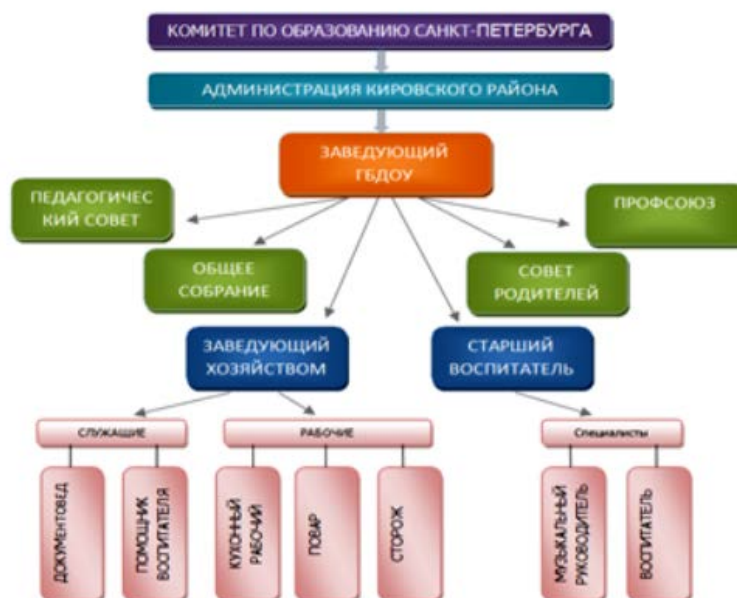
КОМИТЕТ ПО ОБРАЗОВАНИЮ САНКТ-ПЕТЕРБУРГА

АДМИНИСТРАЦИЯ КИРОВСКОГО РАЙОНА

ЗАВЕДУЮЩИЙ ГБДОУ

ПЕДАГОГИЧЕС КИЙ СОВЕТ

ПРОФСОЮЗ

ОБЩЕЕ СОБРАНИЕ

СОВЕТ РОДИТЕЛЕЙ

ЗАВЕДУЮЩИЙ ХОЗЯЙСТВОМ

СТАРШИЙ ВОСПИТАТЕЛЬ

СЛУЖАЩИЕ

РАБОЧИЕ

Специалисты

ДОКУМЕНТОВЕД

ПОМОЩНИК ВОСПИТАТЕЛЯ

КУХОННЫЙ РАБОЧИЙ

ПОВАР

СТОРОЖ

МУЗЫКАЛЬНЫЙ РУКОВОДИТЕЛЬ

ВОСПИТАТЕЛЬ